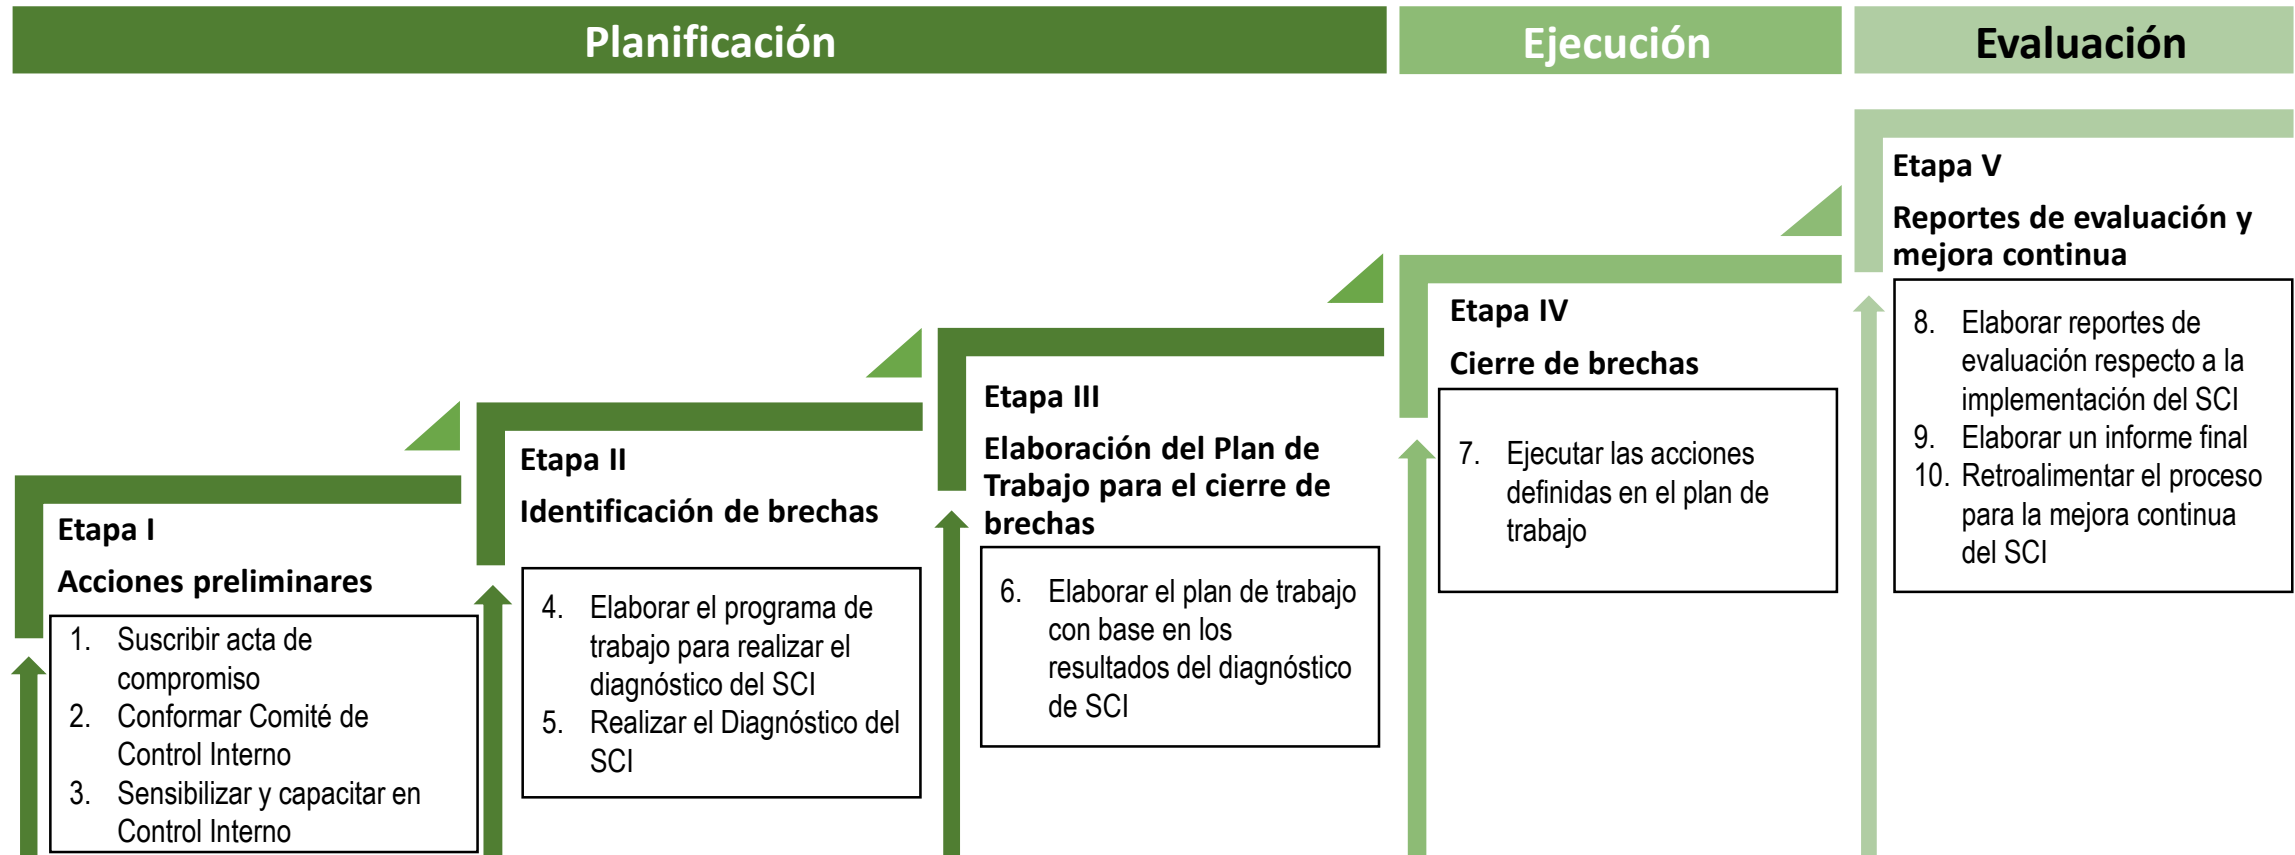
Planificación

Ejecución

Evaluación

Etapa I

Acciones preliminares

1. Suscribir acta de compromiso
2. Conformar Comité de Control Interno
3. Sensibilizar y capacitar en Control Interno

Etapa II

Identificación de brechas

4. Elaborar el programa de trabajo para realizar el diagnóstico del SCI
5. Realizar el Diagnóstico del SCI

Etapa III

Elaboración del Plan de Trabajo para el cierre de brechas

6. Elaborar el plan de trabajo con base en los resultados del diagnóstico de SCI

Etapa IV

Cierre de brechas

7. Ejecutar las acciones definidas en el plan de trabajo

Etapa V

Reportes de evaluación y mejora continua

8. Elaborar reportes de evaluación respecto a la implementación del SCI
9. Elaborar un informe final
10. Retroalimentar el proceso para la mejora continua del SCI